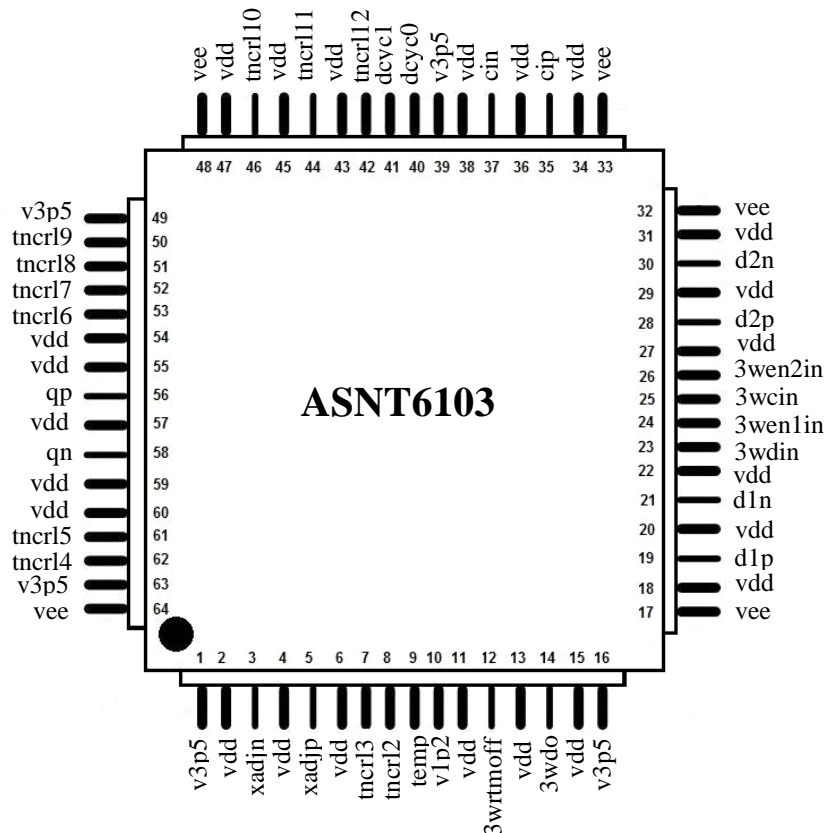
vee vdd tncrl10 vdd tncrl11 vdd tncrl12 dcyc1 dcyc0 v3p5 vdd cin vdd cip vdd vee

48 47 46 45 44 43 42 41 40 39 38 37 36 35 34 33

v3p5 49
tncrl9 50
tncrl8 51
tncrl7 52
tncrl6 53
vdd 54
vdd 55
qp 56
vdd 57
qn 58
vdd 59
vdd 60
tncrl5 61
tncrl4 62
v3p5 63
vee 64

32 vee
31 vdd
30 d2n
29 vdd
28 d2p
27 vdd
26 3wen2in
25 3wcin
24 3wen1in
23 3wdin
22 vdd
21 d1n
20 vdd
19 d1p
18 vdd
17 vee

ASNT6103

1 2 3 4 5 6 7 8 9 10 11 12 13 14 15 16

v3p5 vdd xadjn vdd xadjp vdd tncrl3 tncrl2 temp v1p2 vdd 3wrtmoff vdd 3wdo vdd v3p5